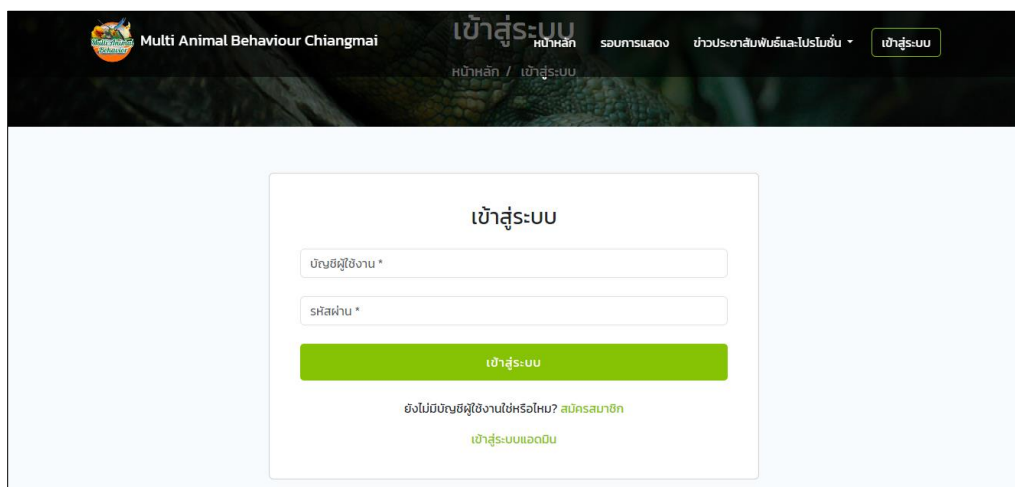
Multi Animal Behaviour

Multi Animal Behaviour Chiangmai

เข้าสู่ระบบ

หน้าหลัก

รอบการแสดง

ข่าวประชาสัมพันธ์และโปรโมชั่น

เข้าสู่ระบบ

หน้าหลัก / เข้าสู่ระบบ

เข้าสู่ระบบ

บัญชีผู้ใช้งาน *

รหัสผ่าน *

เข้าสู่ระบบ

ยังไม่มีบัญชีผู้ใช้งานใช่หรือไหม? สมัครสมาชิก

เข้าสู่ระบบแอดมิน